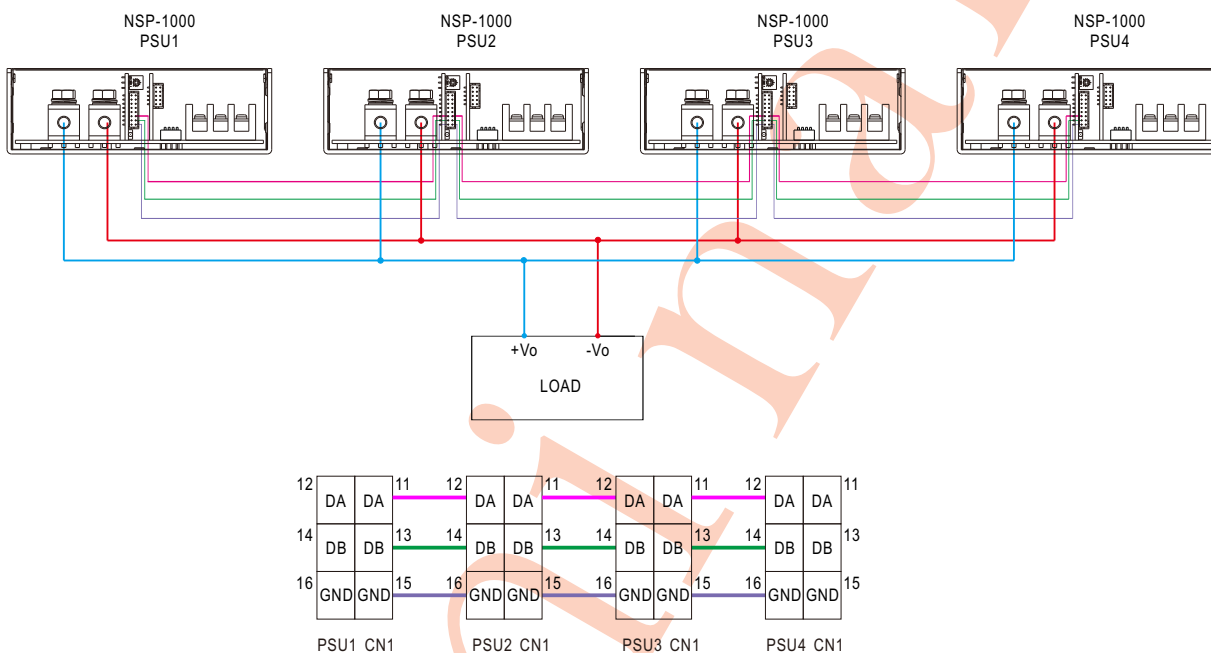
NSP-1000
PSU1

NSP-1000
PSU2

NSP-1000
PSU3

NSP-1000
PSU4

+Vo
-Vo

LOAD

| 12 | DA | DA | 11 | 12 | DA | DA | 11 | 12 | DA | DA | 11 | 12 | DA | DA | 11 |
|---|---|---|---|---|---|---|---|---|---|---|---|---|---|---|---|
| 14 | DB | DB | 13 | 14 | DB | DB | 13 | 14 | DB | DB | 13 | 14 | DB | DB | 13 |
| 16 | GND | GND | 15 | 16 | GND | GND | 15 | 16 | GND | GND | 15 | 16 | GND | GND | 15 |

PSU1 CN1
PSU2 CN1
PSU3 CN1
PSU4 CN1